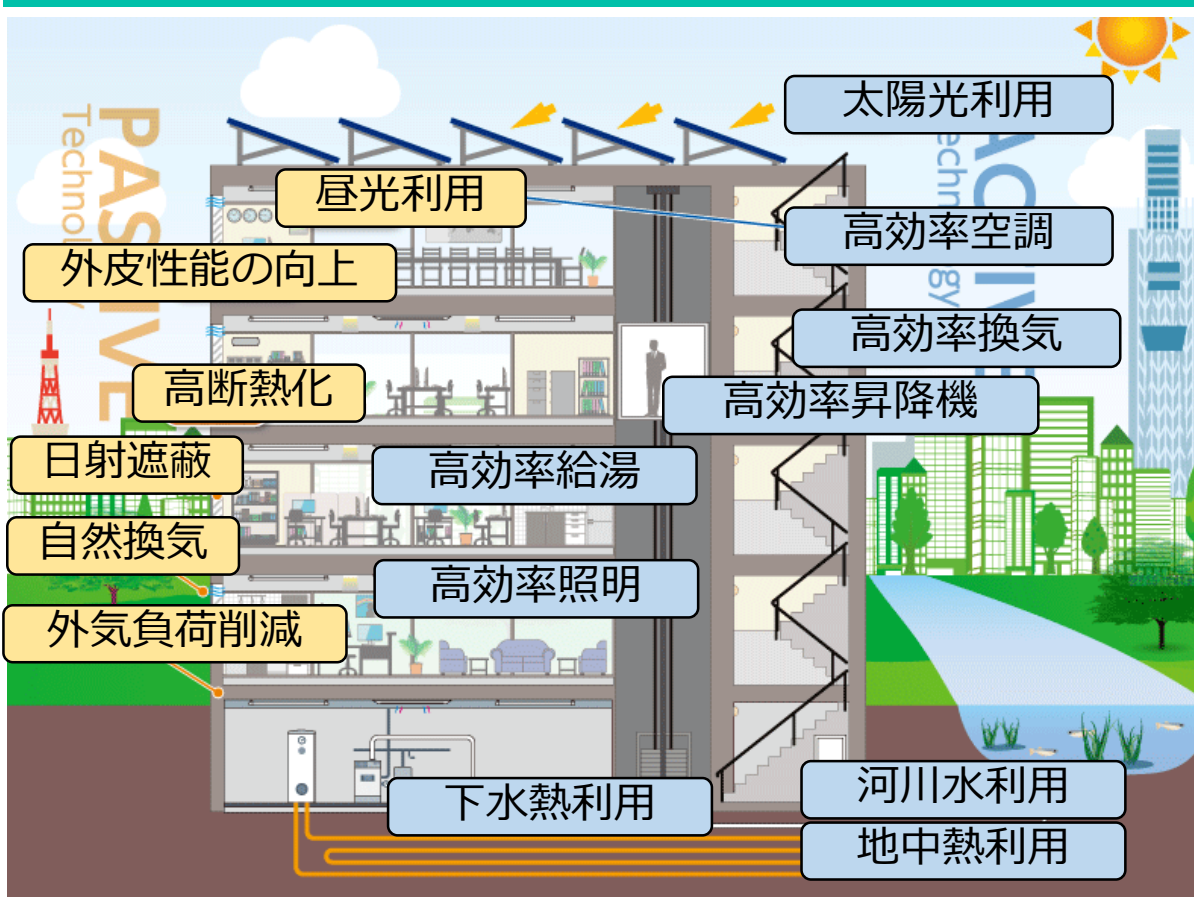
PASSIVE Technology

ACTIVE Technology

太陽光利用

昼光利用

高効率空調

外皮性能の向上

高効率換気

高断熱化

高効率昇降機

日射遮蔽

高効率給湯

自然換気

高効率照明

外気負荷削減

河川水利用

下水熱利用

地中熱利用